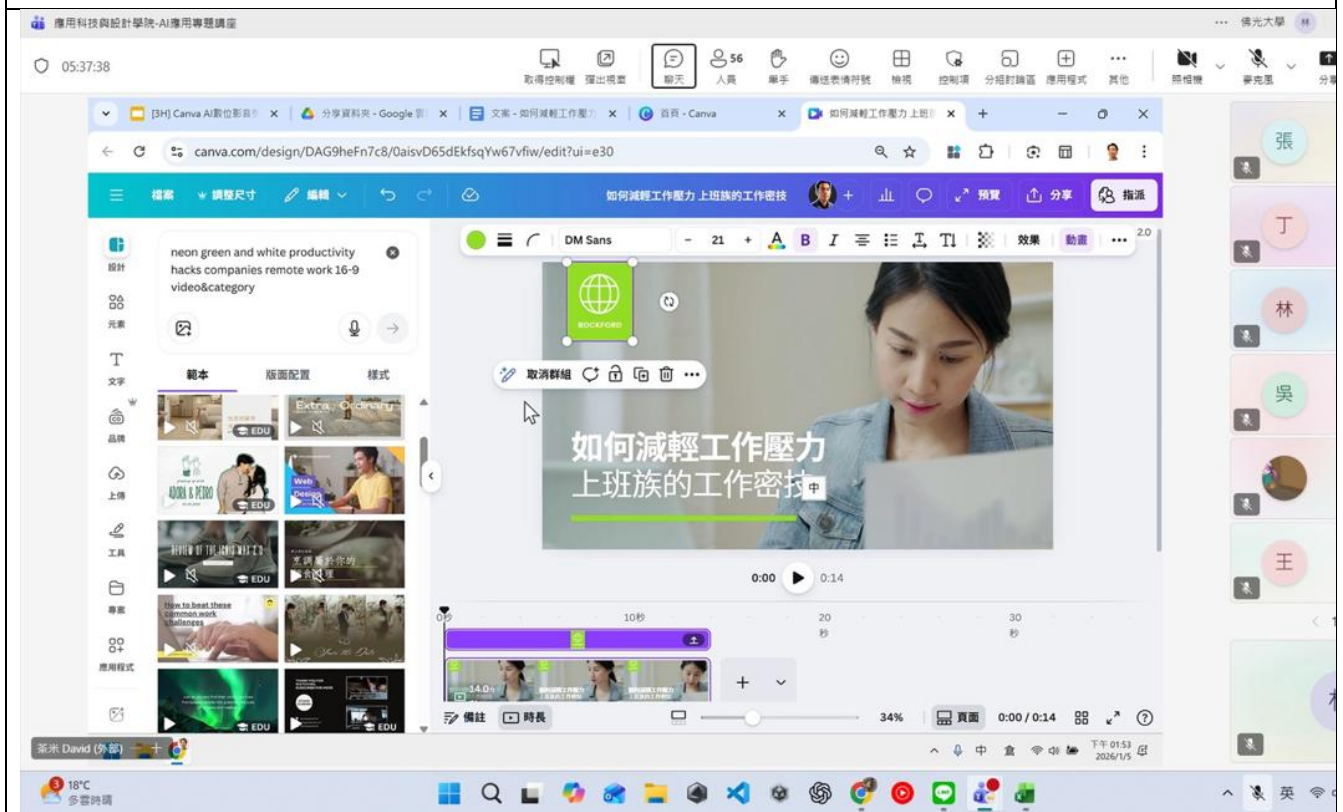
應用科技與設計學院-AI應用專題講座

··· 佛光大學 林

05:37:38

取得控制權 彈出視窗 聊天 56 人員 舉手 傳送表情符號 檢視 控制項 分組討論區 應用程式 其他 照相機 麥克風 分享

[3H] Canva AI數位影音 × 分享資料夾 - Google 雲 × 文案 - 如何減輕工作壓力 × 首頁 - Canva × 如何減輕工作壓力 上班 × +

canva.com/design/DAG9heFn7c8/0aisvD65dEkfsqYw67vfiw/edit?ui=e30

檔案 調整尺寸 編輯 如何減輕工作壓力 上班族的工作密技 預覽 分享 指派

DM Sans - 21 + A B I 效果 動畫 ··· 2.0

設計 元素 文字 品牌 上傳 工具 專案 應用程式

neon green and white productivity hacks companies remote work 16-9 video&category

範本 版面配置 樣式

Extra Ordinary EDU
ADORA & PEDRO EDU
Web Design
REVIEW OF THE IONIQ MAX 2.0 EDU
烹調屬於你的 食光料理
How to beat these common work challenges
EDU EDU

ROCKFORD

取消群組

如何減輕工作壓力
上班族的工作密技 中

0:00 0:14

0秒 10秒 20秒 30秒

14.0s

備註 時長 34% 頁面 0:00 / 0:14

張 丁 林 吳 王

茶米 David (外部)

18°C 多雲時晴

中 下午 01:53 2026/1/5

英